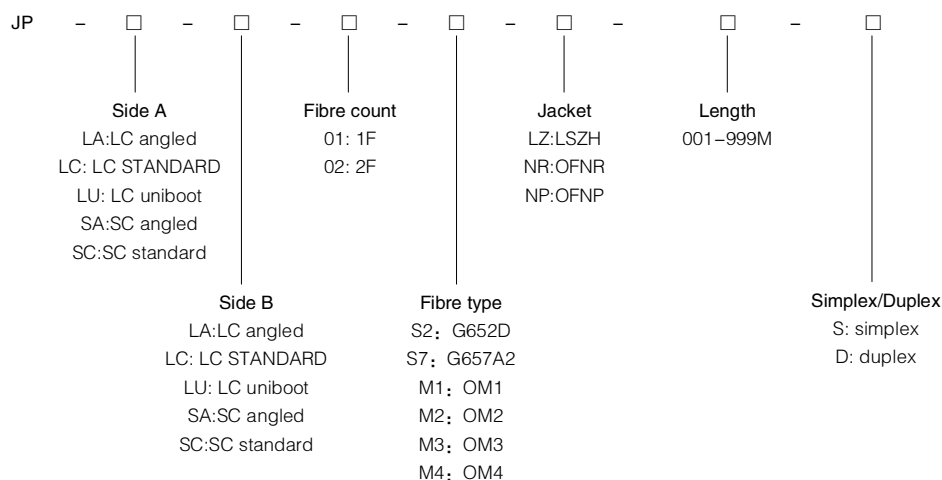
JP – □ – □ – □ – □ – □ – □ – □

Side A
LA:LC angled
LC: LC STANDARD
LU: LC uniboot
SA:SC angled
SC:SC standard

Fibre count
01: 1F
02: 2F

Jacket
LZ:LSZH
NR:OFNR
NP:OFNP

Length
001-999M

Side B
LA:LC angled
LC: LC STANDARD
LU: LC uniboot
SA:SC angled
SC:SC standard

Fibre type
S2：G652D
S7：G657A2
M1：OM1
M2：OM2
M3：OM3
M4：OM4

Simplex/Duplex
S: simplex
D: duplex